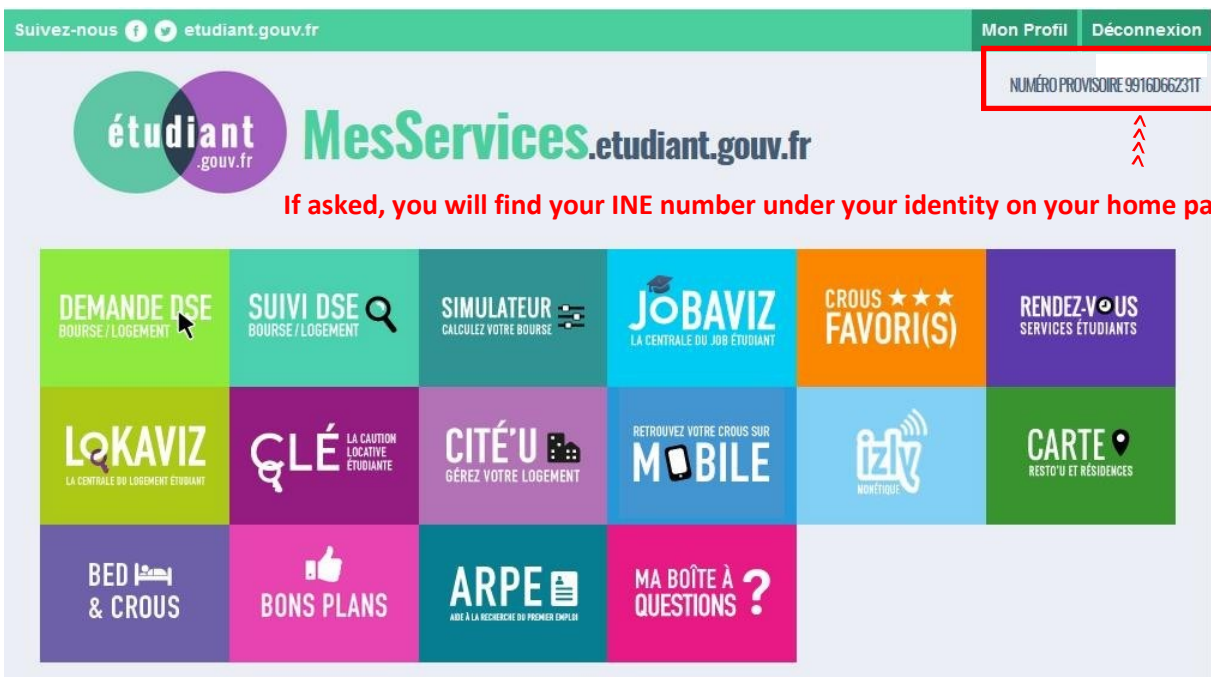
Suivez-nous etudiant.gouv.fr

Mon Profil Déconnexion

NUMÉRO PROVISOIRE 9916D66231T

^
^
^
^

étudiant .gouv.fr MesServices.etudiant.gouv.fr

If asked, you will find your INE number under your identity on your home pa

DEMANDE DSE BOURSE / LOGEMENT

SUIVI DSE BOURSE / LOGEMENT

SIMULATEUR CALCULEZ VOTRE BOURSE

JOBAVIZ LA CENTRALE DU JOB ÉTUDIANT

CROUS ★★★ FAVORI(S)

RENDEZ-VOUS SERVICES ÉTUDIANTS

LOKAVIZ LA CENTRALE DU LOGEMENT ÉTUDIANT

CLÉ LA CAUTION LOCATIVE ÉTUDIANTE

CITÉ'U GÉREZ VOTRE LOGEMENT

RETROUVEZ VOTRE CROUS SUR MOBILE

izly MONÉTIQUE

CARTE RESTO'U ET RÉSIDENCES

BED & CROUS

BONS PLANS

ARPE AIDE À LA RECHERCHE DU PREMIER EMPLOI

MA BOÎTE À QUESTIONS ?